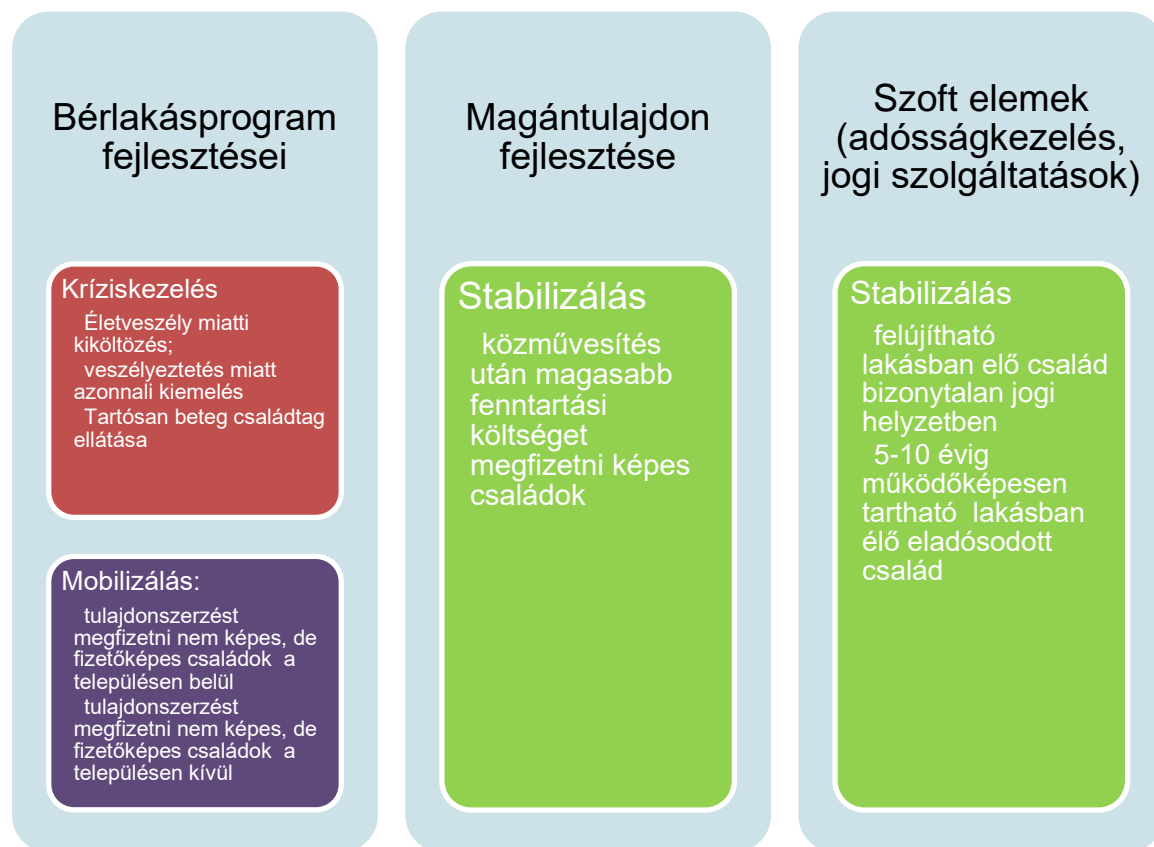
Bérlakásprogram fejlesztései

Kríziskezelés

Életveszély miatti kiköltözés;

veszélyeztetés miatt azonnali kiemelés

Tartósan beteg családtag ellátása

Mobilizálás:

tulajdonszerzést megfizetni nem képes, de fizetőképes családok a településen belül

tulajdonszerzést megfizetni nem képes, de fizetőképes családok a településen kívül

Magántulajdon fejlesztése

Stabilizálás

közművesítés után magasabb fenntartási költséget megfizetni képes családok

Szoft elemek (adósságkezelés, jogi szolgáltatások)

Stabilizálás

felújítható lakásban elő család bizonytalan jogi helyzetben

5-10 évig működőképesen tartható lakásban élő eladósodott család